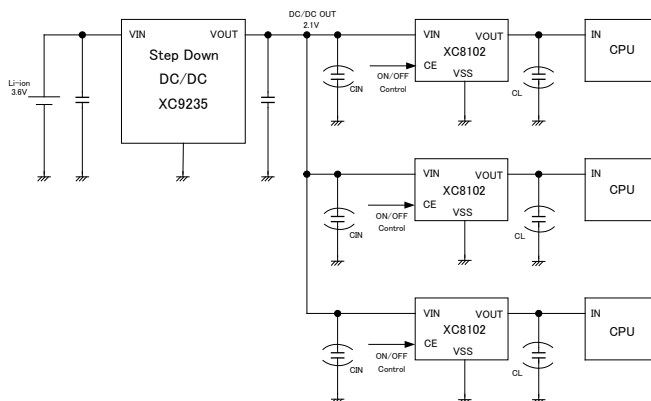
Li-ion
3.6V

VIN
VOUT
Step Down
DC/DC
XC9235

DC/DC OUT
2.1V

CIN
ON/OFF
Control
VIN
VOUT
XC8102
CE
VSS
CL
IN
CPU

CIN
ON/OFF
Control
VIN
VOUT
XC8102
CE
VSS
CL
IN
CPU

CIN
ON/OFF
Control
VIN
VOUT
XC8102
CE
VSS
CL
IN
CPU